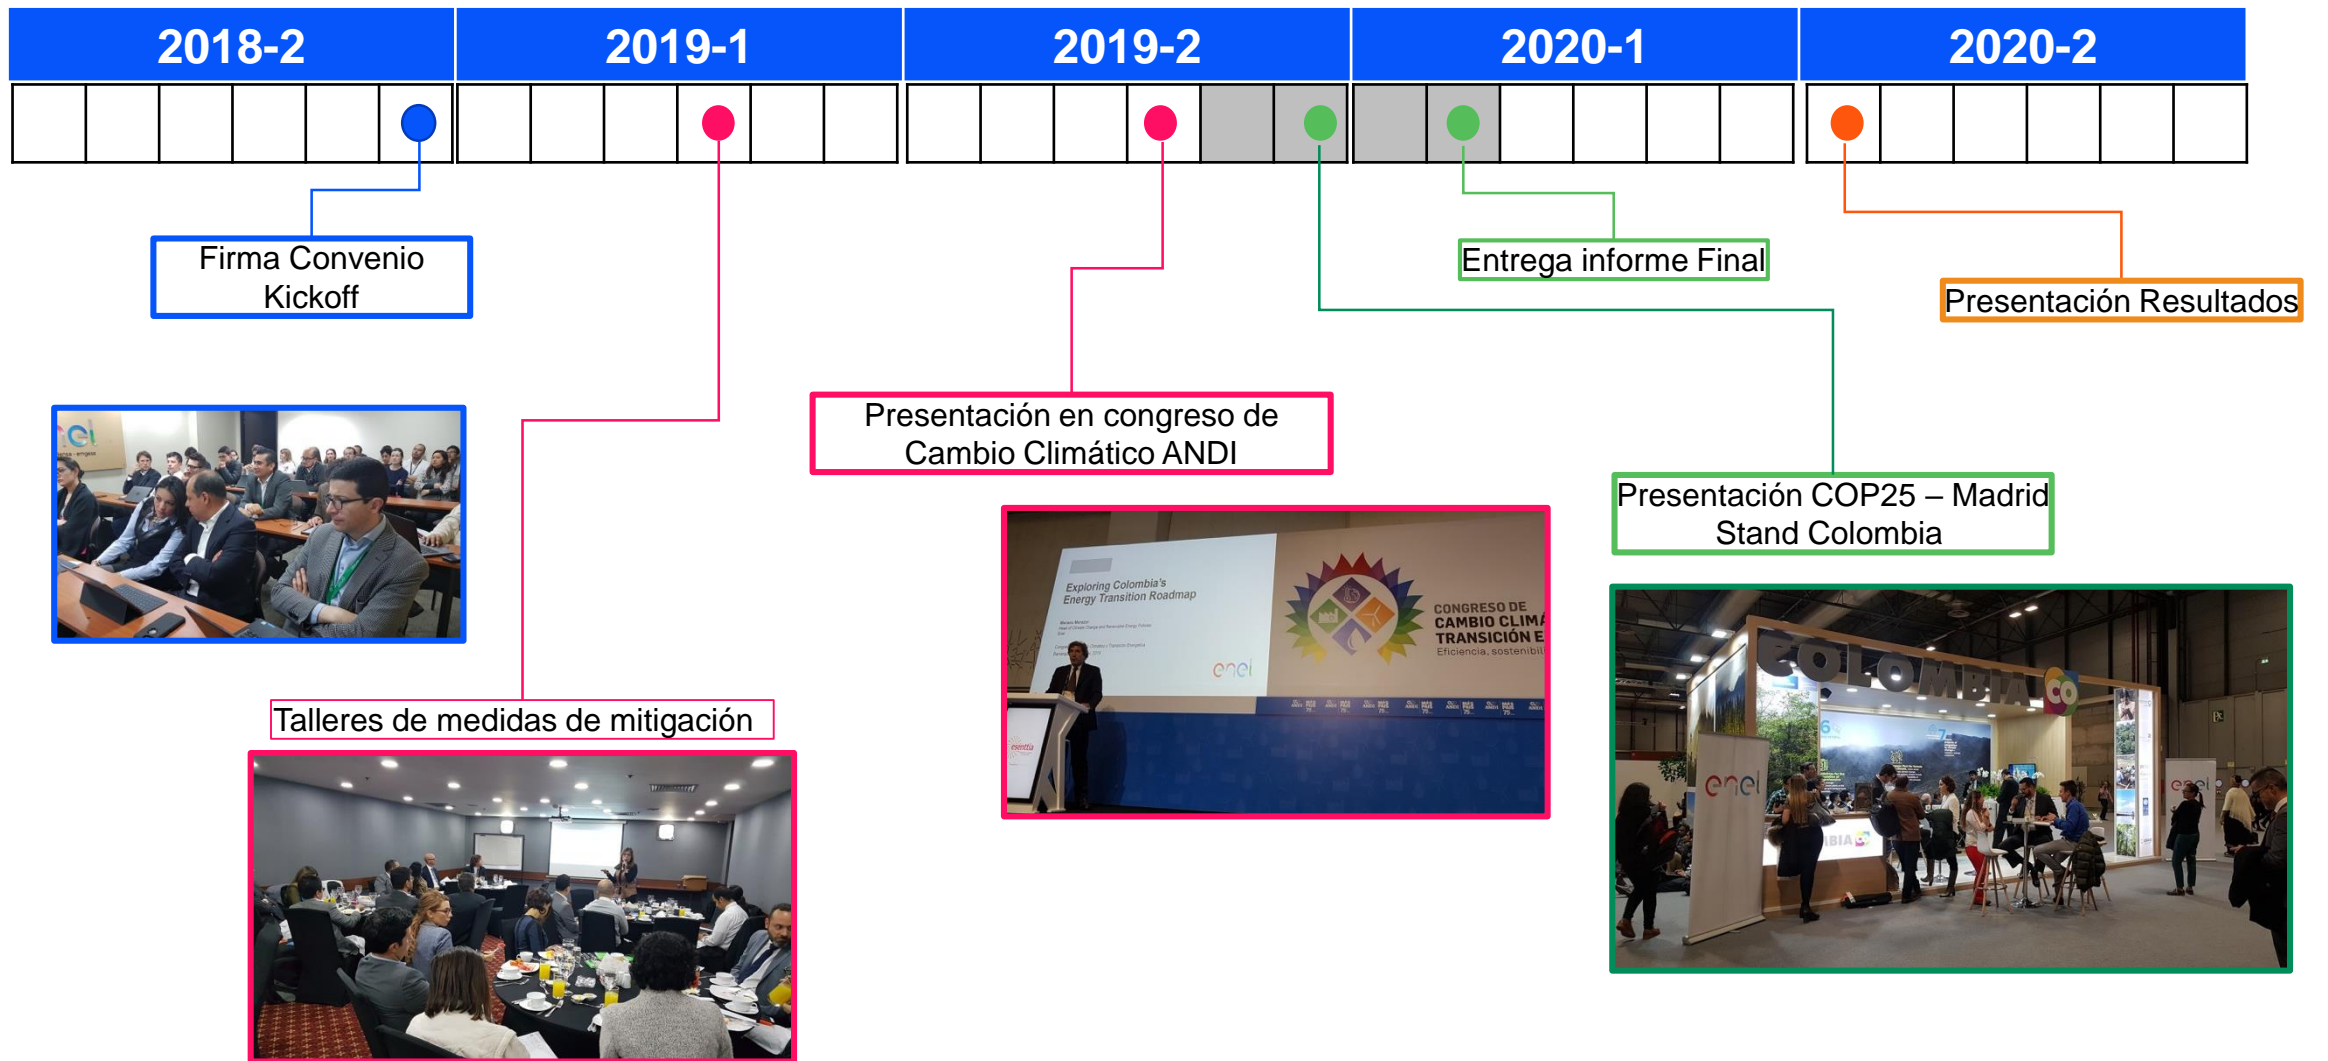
| 2018-2 | 2019-1 | 2019-2 | 2020-1 | 2020-2 |
|---|---|---|---|---|

Firma Convenio Kickoff

Talleres de medidas de mitigación

Presentación en congreso de Cambio Climático ANDI

Exploring Colombia's Energy Transition Roadmap

enel

CONGRESO DE CAMBIO CLIMA TRANSICIÓN E Eficiencia, sostenibil

Entrega informe Final

Presentación COP25 – Madrid Stand Colombia

COLOMBIA CO

enel

Presentación Resultados